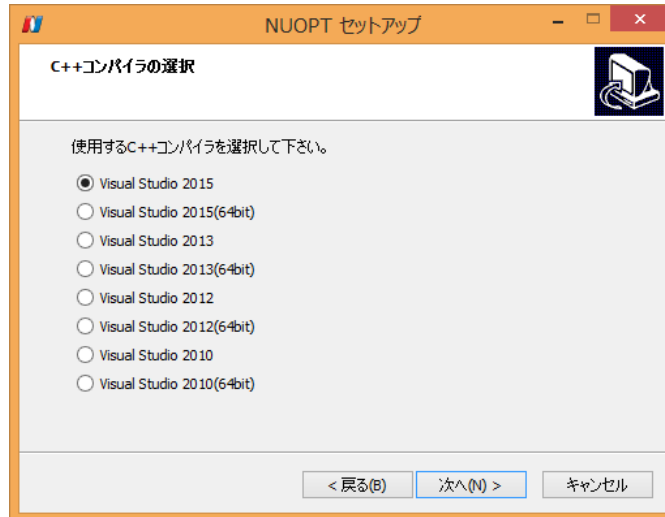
NUOPT セットアップ

C++コンパイラの選択

使用するC++コンパイラを選択して下さい。

Visual Studio 2015
Visual Studio 2015(64bit)
Visual Studio 2013
Visual Studio 2013(64bit)
Visual Studio 2012
Visual Studio 2012(64bit)
Visual Studio 2010
Visual Studio 2010(64bit)

< 戻る(B) 次へ(N) > キャンセル